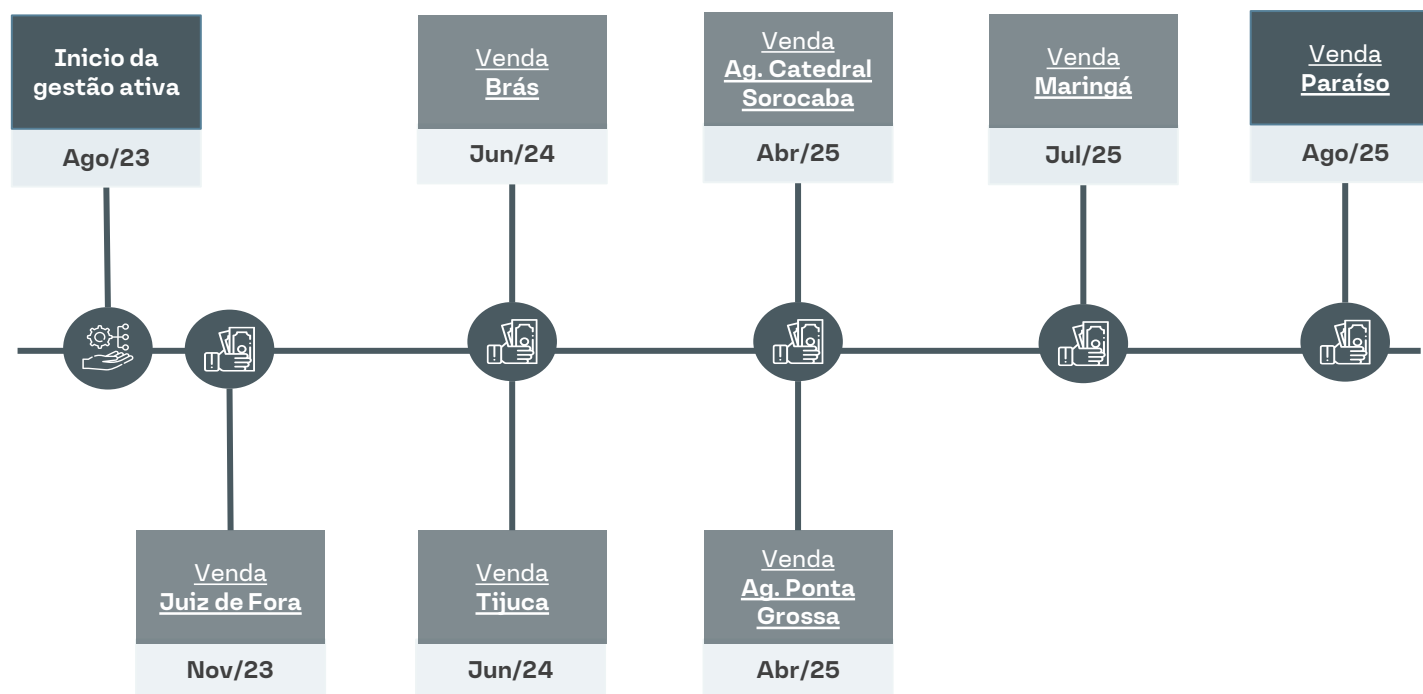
Inicio da gestão ativa

Ago/23

Venda Juiz de Fora

Nov/23

Venda Brás

Jun/24

Venda Tijuca

Jun/24

Venda Ag. Catedral Sorocaba

Abr/25

Venda Ag. Ponta Grossa

Abr/25

Venda Maringá

Jul/25

Venda Paraíso

Ago/25